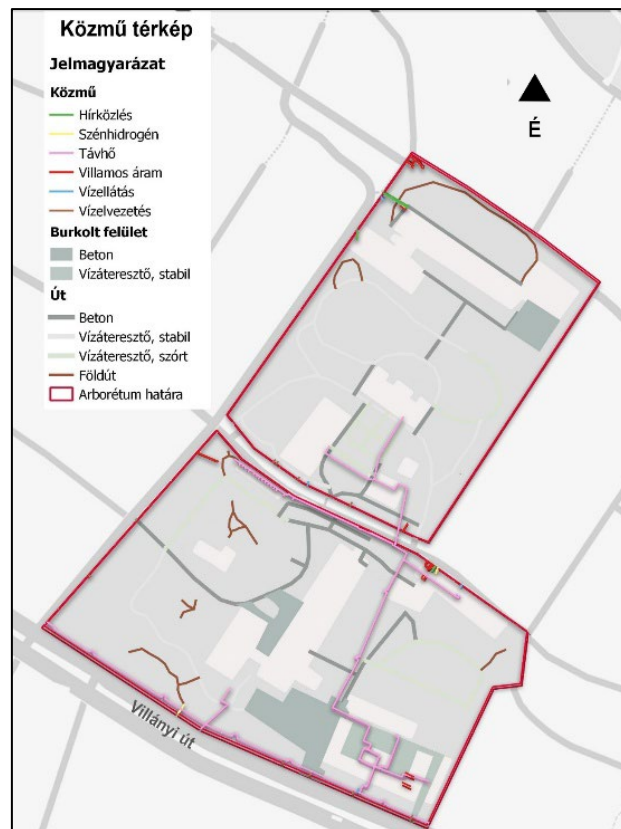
Közmű térkép

Jelmagyarázat

Közmű
Hírközlés
Szénhidrogén
Távhő
Villamos áram
Vízellátás
Vízelvezetés

Burkolt felület
Beton
Vízáteresztő, stabil

Út
Beton
Vízáteresztő, stabil
Vízáteresztő, szórt
Földút
Arborétum határa

É

Villányi út